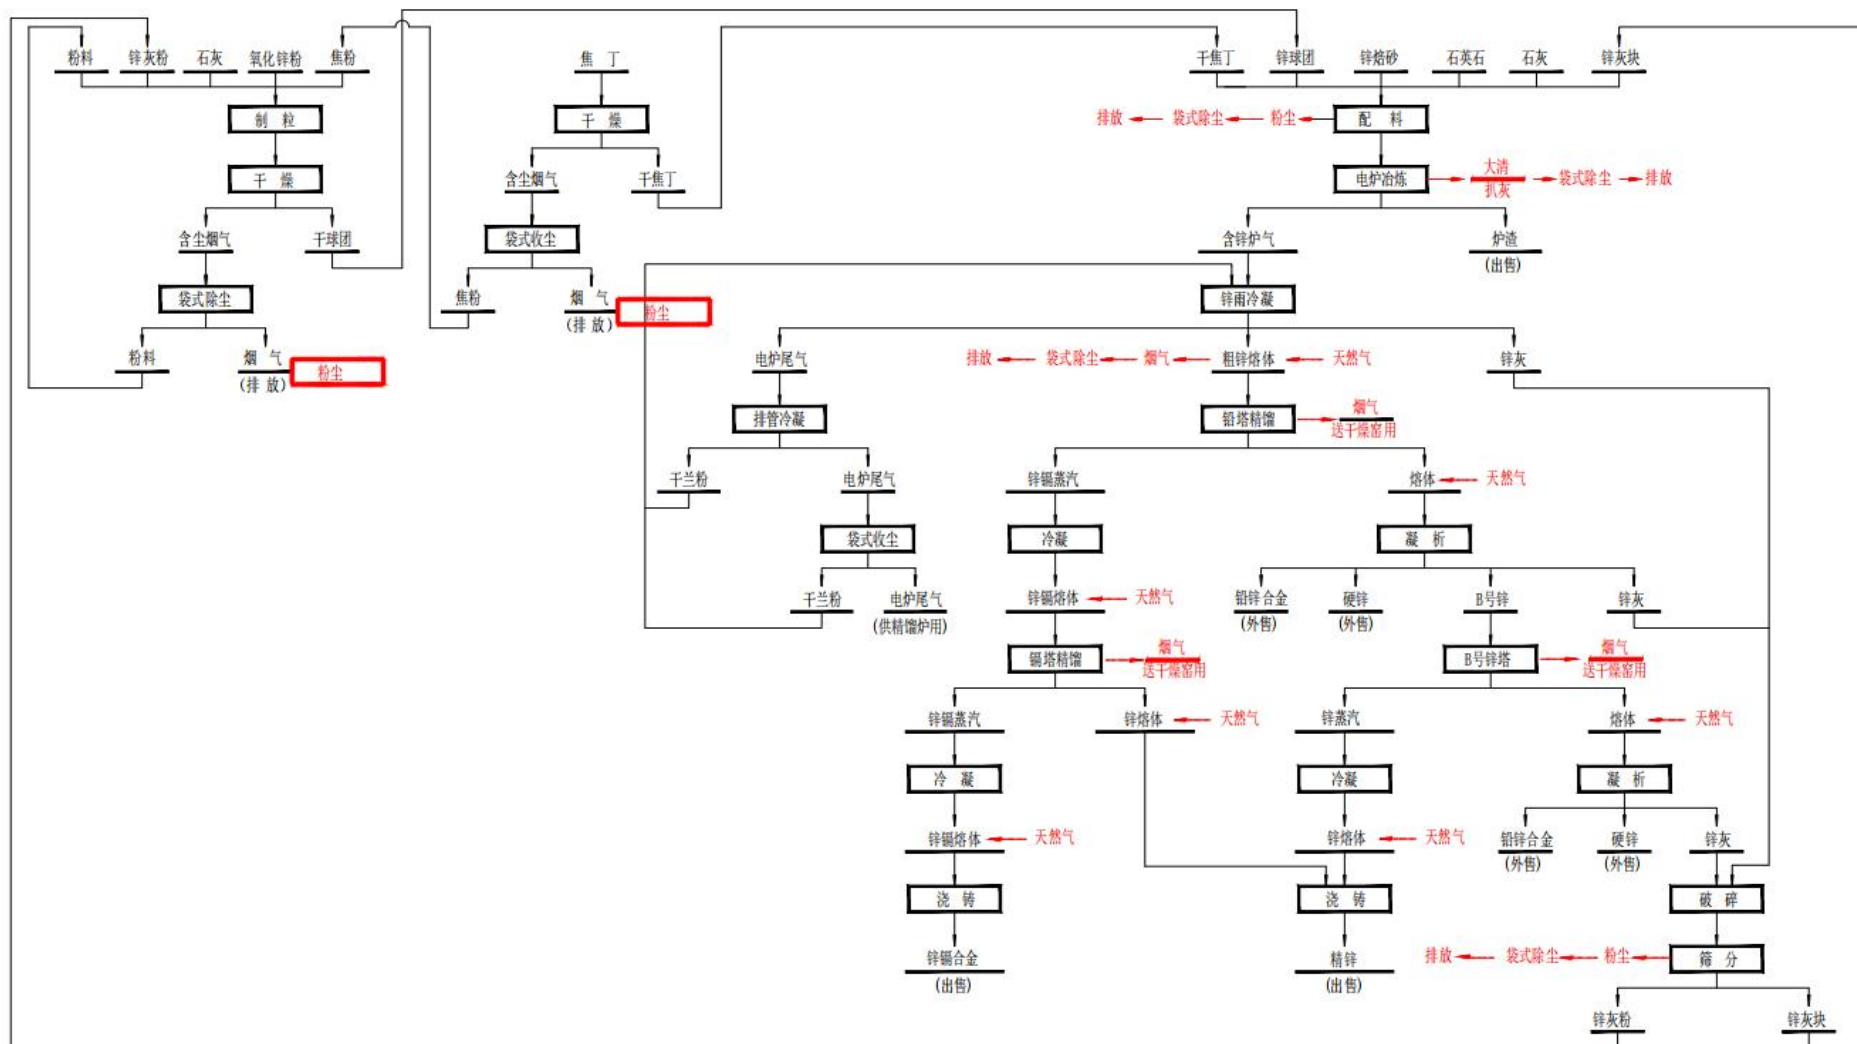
粉料 锌灰粉 石灰 氧化锌粉 焦粉

制 粒

干 燥

含尘烟气 干球团

袋式除尘

粉料 烟 气 (排 放) 粉尘

焦 丁

干 燥

含尘烟气 干焦丁

袋式收尘

焦粉 烟 气 (排 放) 粉尘

干焦丁 锌球团 锌焙砂 石英石 石灰 锌灰块

排放 袋式除尘 粉尘 配 料

电炉冶炼 大清 扒灰 袋式除尘 排放

含锌炉气 炉渣 (出售)

锌雨冷凝

电炉尾气 排放 袋式除尘 烟气 粗锌熔体 天然气 锌灰

排管冷凝 铅塔精馏 烟气 送干燥窑用

干兰粉 电炉尾气 锌镉蒸汽 熔体 天然气

袋式收尘 冷凝 凝 析

干兰粉 电炉尾气 (供精馏炉用) 锌镉熔体 天然气 铅锌合金 (外售) 硬锌 (外售) B号锌 锌灰

镉塔精馏 烟气 送干燥窑用 B号锌塔 烟气 送干燥窑用

锌镉蒸汽 锌熔体 天然气 锌蒸汽 熔体 天然气

冷 凝 冷凝 凝 析

锌镉熔体 天然气 锌熔体 天然气 铅锌合金 (外售) 硬锌 (外售) 锌灰

浇 铸 浇 铸 破 碎

锌镉合金 (出售) 精锌 (出售) 排放 袋式除尘 粉尘 筛 分

锌灰粉 锌灰块